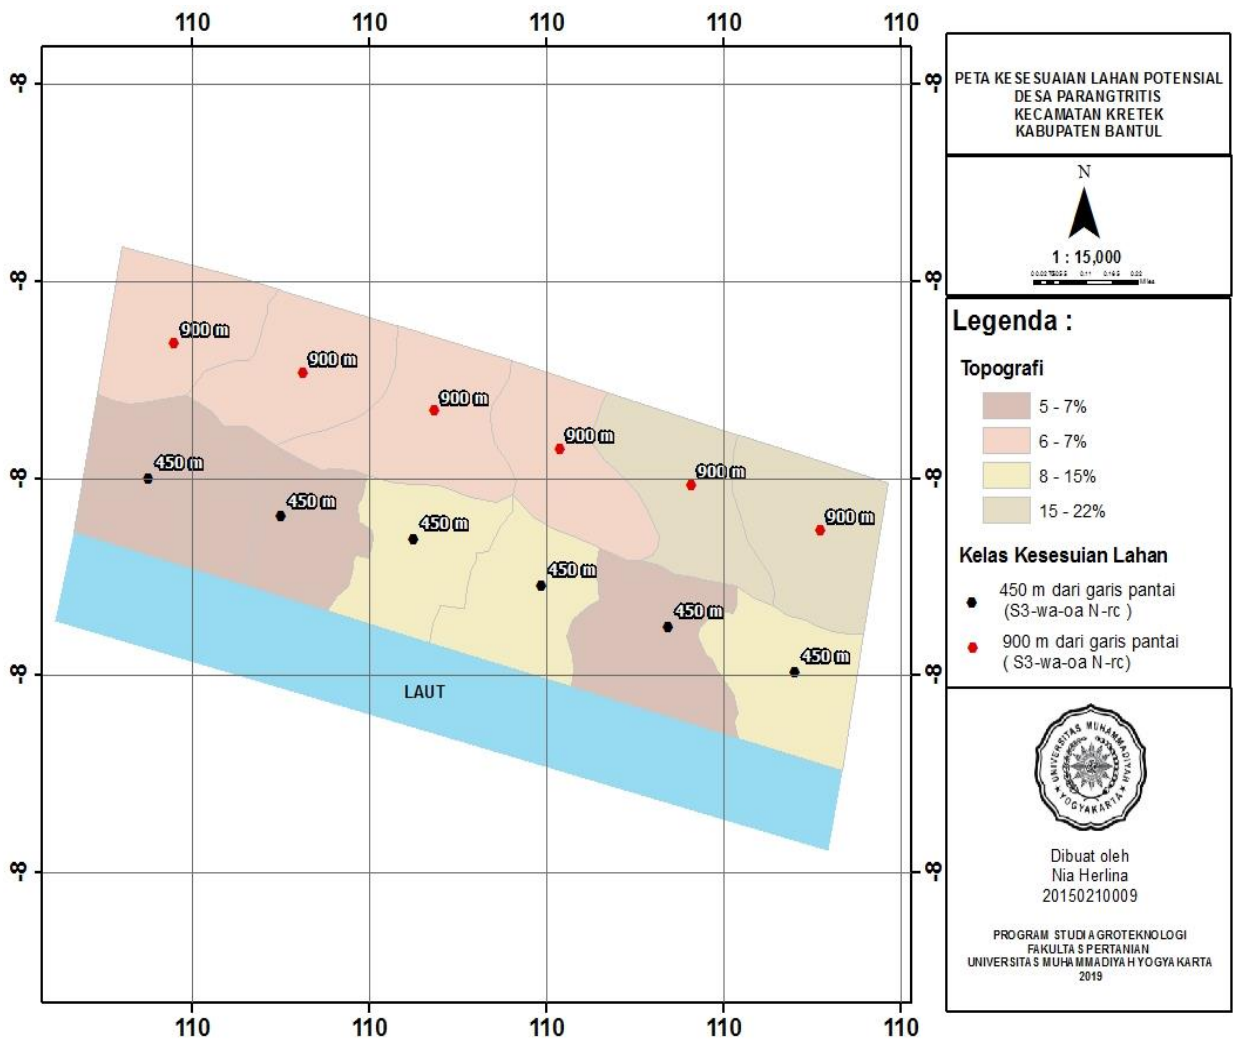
110 110 110 110 110

-8
-8
-8
-8
-8

900 m
900 m
900 m
900 m
900 m
900 m
450 m
450 m
450 m
450 m
450 m
450 m

LAUT

-8
-8
-8
-8
-8

110 110 110 110 110

PETA KESESUAIAN LAHAN POTENSIAL
DESA PARANGTRITIS
KECAMATAN KRETEK
KABUPATEN BANTUL

N

1 : 15,000

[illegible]

Legenda :

Topografi

5 - 7%
6 - 7%
8 - 15%
15 - 22%

Kelas Kesesuaian Lahan

450 m dari garis pantai (S3-wa-oa N-rc )
900 m dari garis pantai ( S3-wa-oa N-rc)

UNIVERSITAS MUHAMMADIYAH YOGYAKARTA

Dibuat oleh
Nia Herlina
20150210009

PROGRAM STUDI AGROTEKNOLOGI
FAKULTAS PERTANIAN
UNIVERSITAS MUHAMMADIYAH YOGYAKARTA
2019